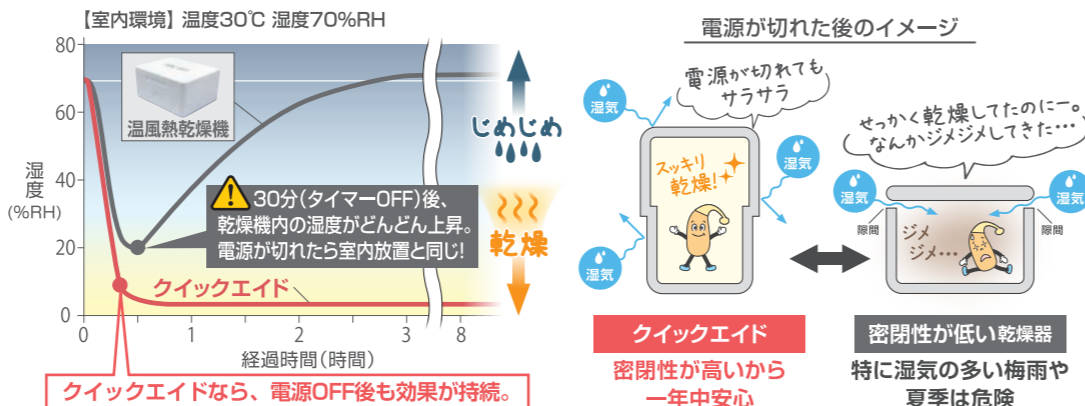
【室内環境】温度30℃ 湿度70%RH

80
60
40
20
0

湿度
(%RH)

温風熱乾燥機

じめじめ

30分(タイマーOFF)後、乾燥機内の湿度がどんどん上昇。電源が切れたら室内放置と同じ!

乾燥

クイックエイド

0 1 2 3 8

経過時間(時間)

クイックエイドなら、電源OFF後も効果が持続。

電源が切れた後のイメージ

電源が切れてもサラサラ

湿気
湿気
湿気
湿気

スッキリ乾燥!

せっかく乾燥してたのに一。なんかジメジメしてきた…

湿気
湿気

隙間
隙間

ジメジメ…

クイックエイド

密閉性が高いから一年中安心

密閉性が低い乾燥器

特に湿気の多い梅雨や夏季は危険